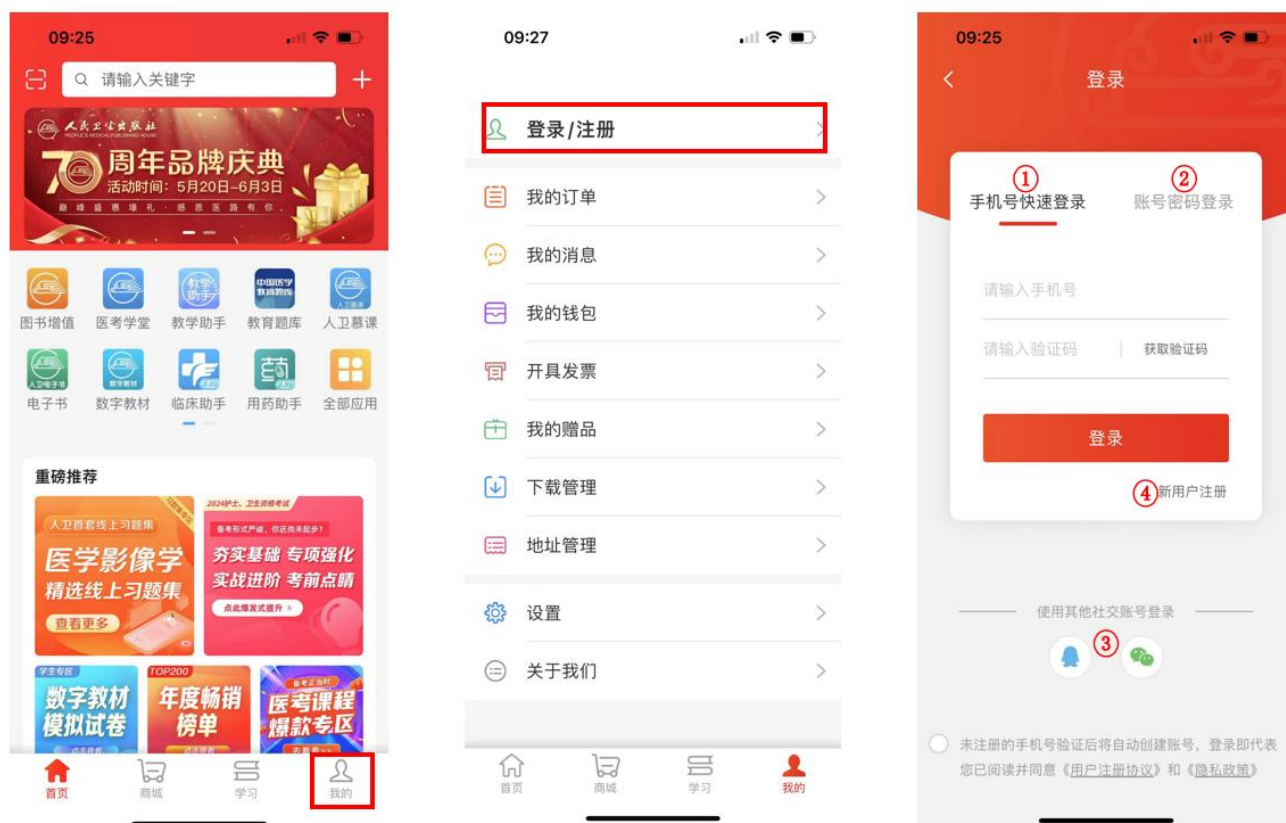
09:25

请输入关键字

人民卫生出版社
PEOPLE'S MEDICAL PUBLISHING HOUSE

70 周年品牌庆典
活动时间：5月20日-6月3日
巅峰盛惠 · 感恩回路有你

图书增值 医考学堂 教学助手 教育题库 人卫慕课
电子书 数字教材 临床助手 用药助手 全部应用

重磅推荐

人卫首套线上习题集
医学影像学
精选线上习题集
查看更多

2024护士、卫生资格考试
备考形式严峻，你还尚未起步？
夯实基础 专项强化
实战进阶 考前点睛
点此爆发式提升

学生专区
数字教材
模拟试卷

TOP200
年度畅销
榜单

医考正当时
医考课程
爆款专区
去看看>>

首页 商城 学习 我的

09:27

登录/注册

我的订单
我的消息
我的钱包
开具发票
我的赠品
下载管理
地址管理
设置
关于我们

首页 商城 学习 我的

09:25

登录

① 手机号快速登录
② 账号密码登录

请输入手机号
请输入验证码 | 获取验证码

登录

④ 新用户注册

使用其他社交账号登录

③

未注册的手机号验证后将自动创建账号，登录即代表您已阅读并同意《用户注册协议》和《隐私政策》